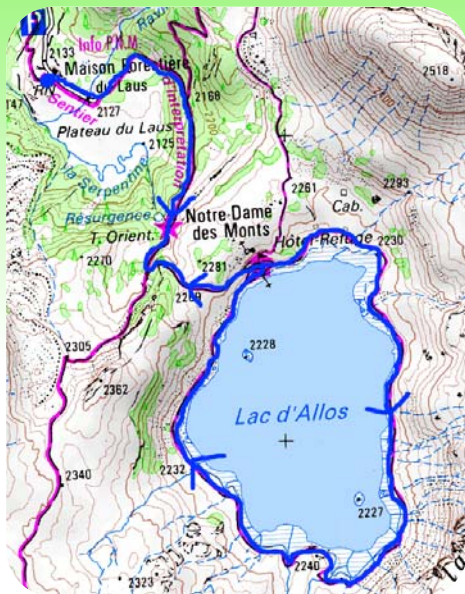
P
2135
Info P.N.M
Maison Forestière du Laus
2127
Sentier d'interprétation
2166
2518
Plateau du Laus
2125
la Serpentine
Résurgence
T. Orient.
Notre-Dame des Monts
2261
2293
Cab.
Hôtel-Refuge
2230
2270
2281
2269
2305
2228
2362
Lac d'Allos
2340
2232
2227
2240
2323